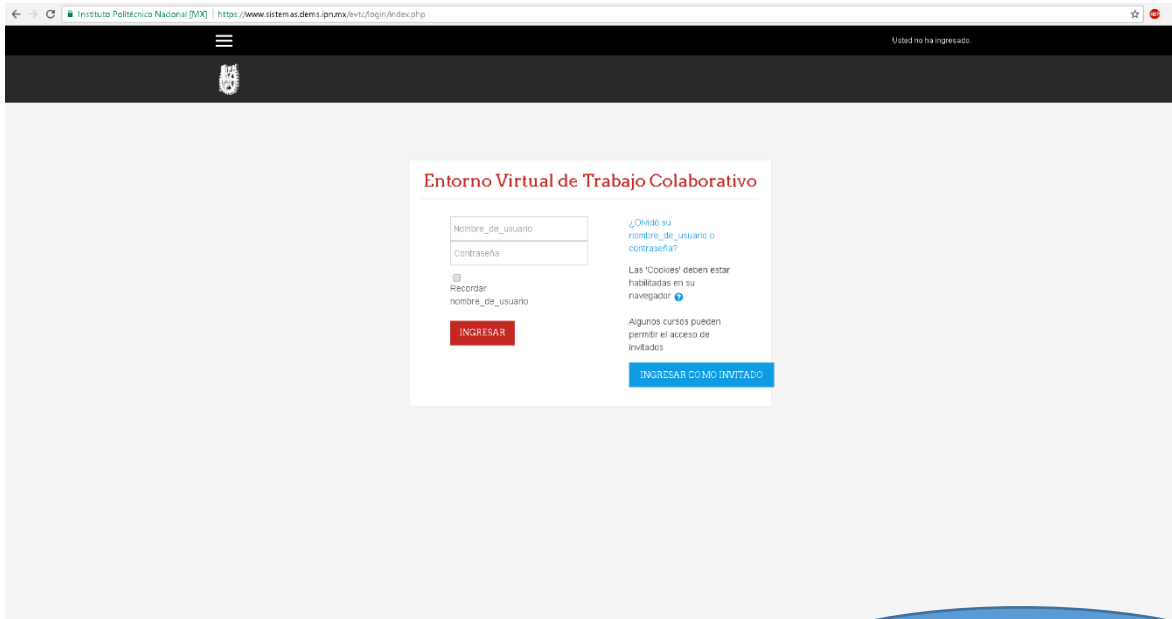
Instituto Politécnico Nacional [MX] | https://www.sistemas.dems.ipn.mx/evtc/login/index.php

Usted no ha ingresado.

Entorno Virtual de Trabajo Colaborativo

Nombre_de_usuario

Contraseña

Recordar nombre_de_usuario

INGRESAR

¿Olvidó su nombre_de_usuario o contraseña?

Las 'Cookies' deben estar habilitadas en su navegador

Algunos cursos pueden permitir el acceso de invitados

INGRESAR COMO INVITADO